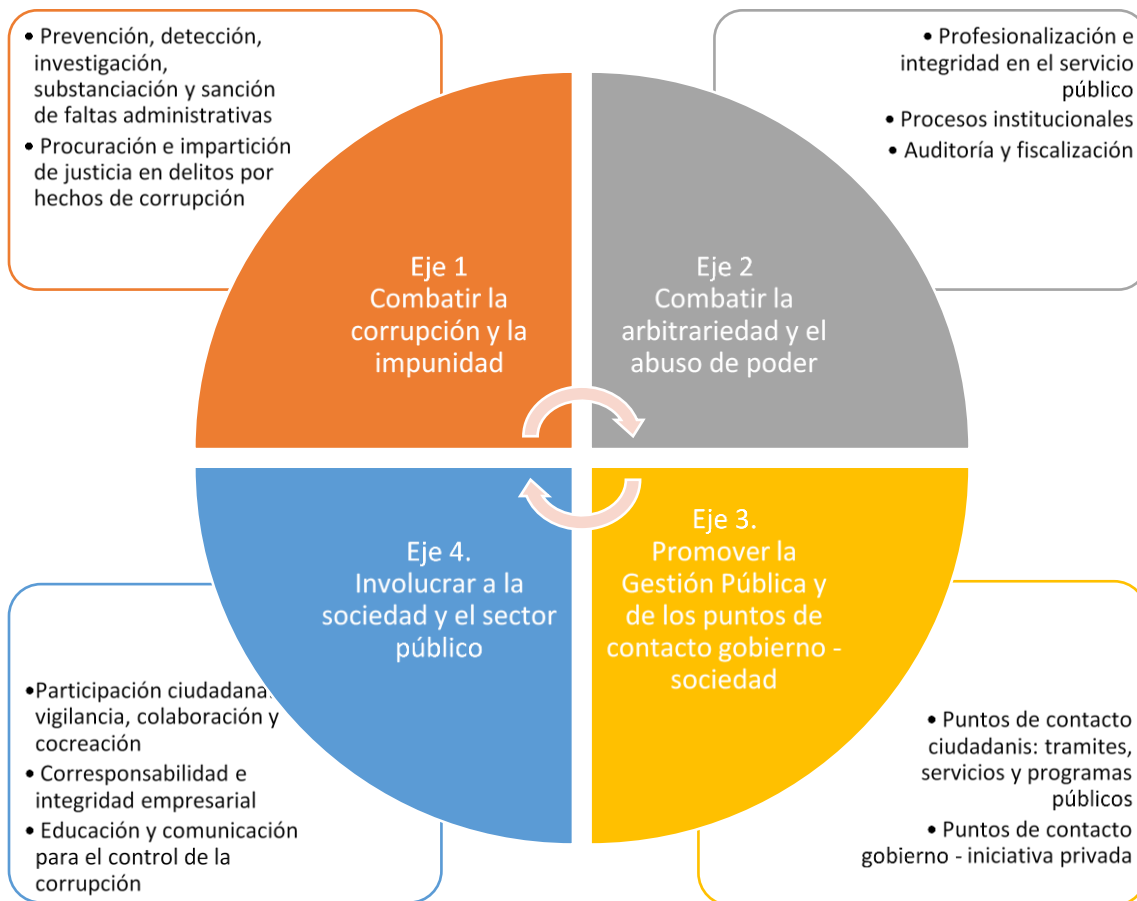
• Prevención, detección, investigación, substanciación y sanción de faltas administrativas
• Procuración e impartición de justicia en delitos por hechos de corrupción

• Profesionalización e integridad en el servicio público
• Procesos institucionales
• Auditoría y fiscalización

Eje 1
Combatir la corrupción y la impunidad

Eje 2
Combatir la arbitrariedad y el abuso de poder

Eje 4.
Involucrar a la sociedad y el sector público

Eje 3.
Promover la Gestión Pública y de los puntos de contacto gobierno - sociedad

•Participación ciudadana: vigilancia, colaboración y cocreación
• Corresponsabilidad e integridad empresarial
• Educación y comunicación para el control de la corrupción

• Puntos de contacto ciudadanis: tramites, servicios y programas públicos
• Puntos de contacto gobierno - iniciativa privada